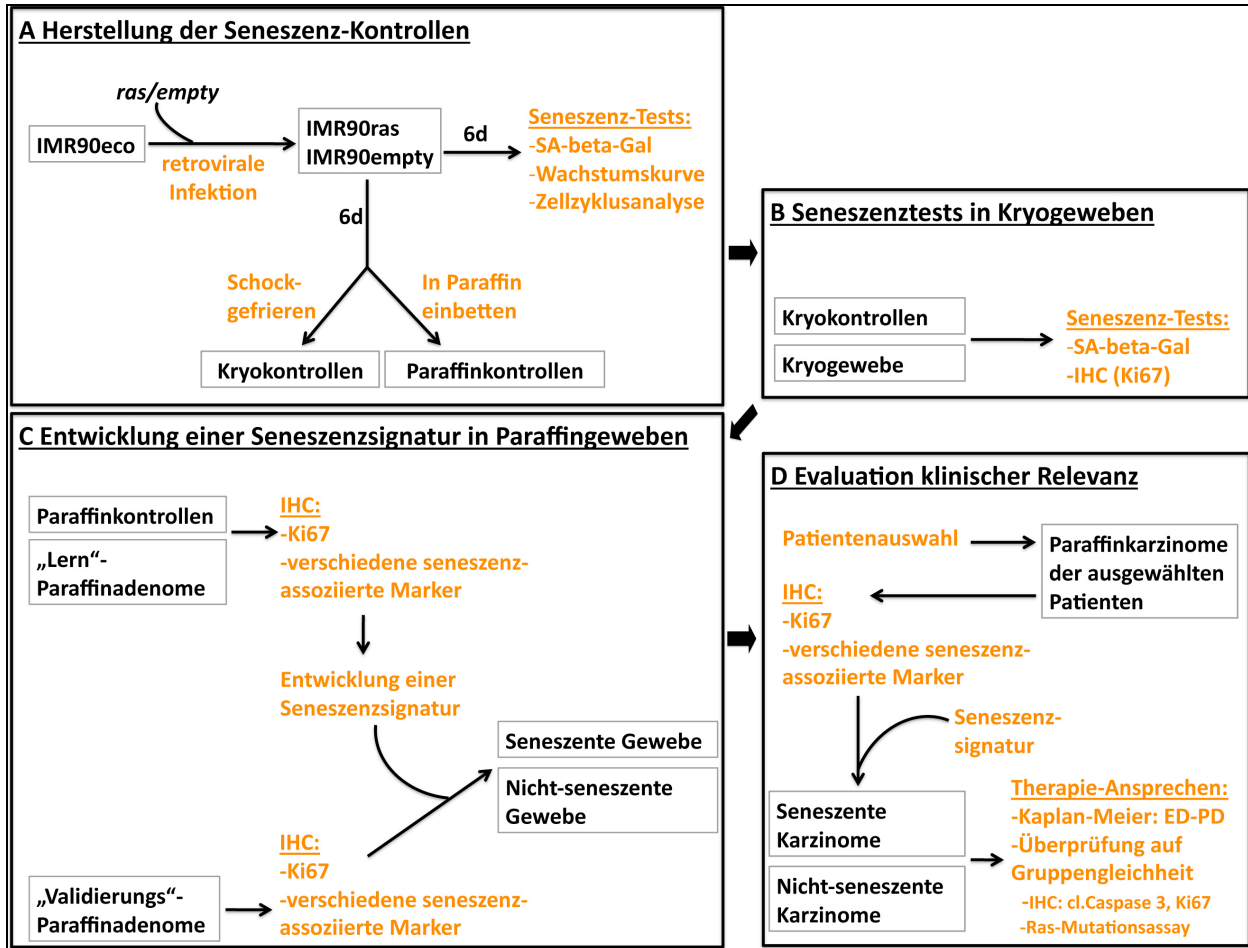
A Herstellung der Seneszenz-Kontrollen

ras/empty

IMR90eco

retrovirale Infektion

IMR90ras
IMR90empty

6d

Seneszenz-Tests:
-SA-beta-Gal
-Wachstumskurve
-Zellzyklusanalyse

6d

Schock-gefrieren

In Paraffin einbetten

Kryokontrollen

Paraffinkontrollen

B Seneszenztests in Kryogeweben

Kryokontrollen

Kryogewebe

Seneszenz-Tests:
-SA-beta-Gal
-IHC (Ki67)

C Entwicklung einer Seneszenzsignatur in Paraffingeweben

Paraffinkontrollen

„Lern"-Paraffinadenome

IHC:
-Ki67
-verschiedene seneszenz-assoziierte Marker

Entwicklung einer Seneszenzsignatur

Seneszente Gewebe

Nicht-seneszente Gewebe

IHC:
-Ki67
-verschiedene seneszenz-assoziierte Marker

„Validierungs"-Paraffinadenome

D Evaluation klinischer Relevanz

Patientenauswahl

Paraffinkarzinome der ausgewählten Patienten

IHC:
-Ki67
-verschiedene seneszenz-assoziierte Marker

Seneszenz-signatur

Seneszente Karzinome

Nicht-seneszente Karzinome

Therapie-Ansprechen:
-Kaplan-Meier: ED-PD
-Überprüfung auf Gruppengleichheit
-IHC: cl.Caspase 3, Ki67
-Ras-Mutationsassay